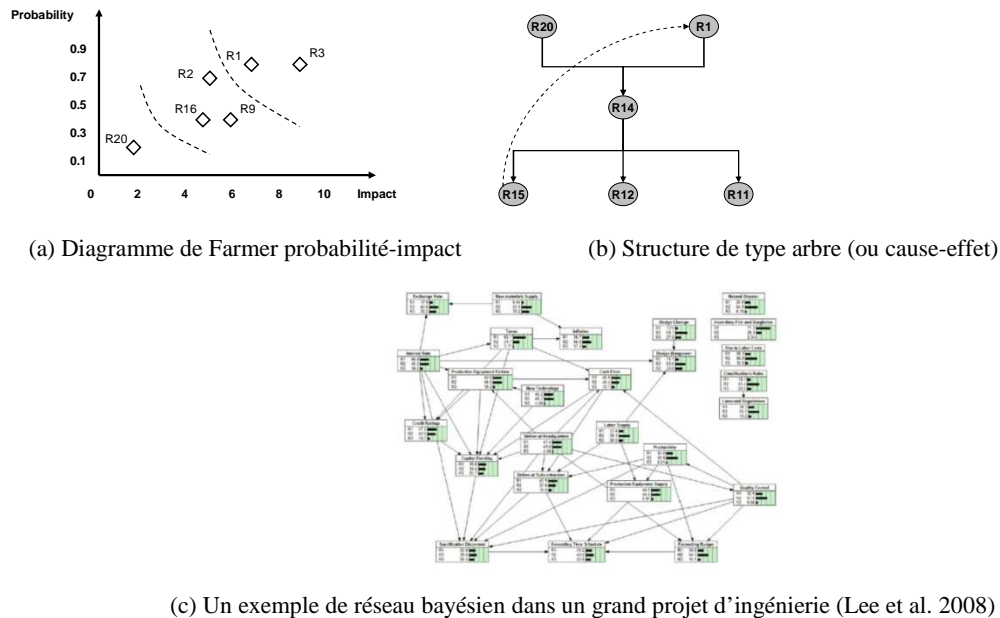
Probability

0.9
0.7
0.5
0.3
0.1

R1
R3
R2
R16
R9
R20

0
2
4
6
8
10
Impact

(a) Diagramme de Farmer probabilité-impact

R20
R1
R14
R15
R12
R11

(b) Structure de type arbre (ou cause-effet)

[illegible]

(c) Un exemple de réseau bayésien dans un grand projet d’ingénierie (Lee et al. 2008)